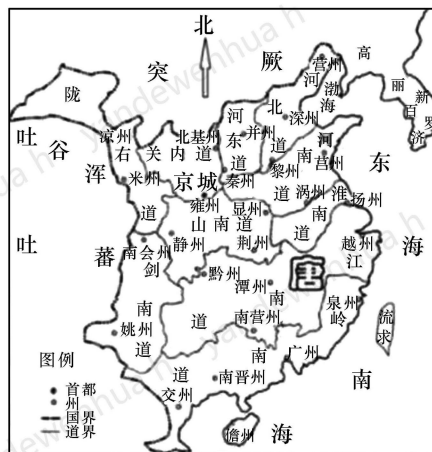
北

突

厥

营州

河

渤

海

高

丽

新

百

济

陇

吐

谷

浑

凉州

右

关

内

道

北基州

河

东

道

并州

北

深州

道

黎州

南

河

营州

东

米州

京城

雍州

秦州

显州

洺州

淮

扬州

道

山

南

道

南

道

吐

蕃

南会州

剑

静州

荆州

越州

江

海

黔州

潭州

南

唐

泉州

岭

流

求

南

姚州

道

道

南营州

南

广州

道

交州

南晋州

南

海

儋州

图例

首都

州

国界

道界

yundewenhua